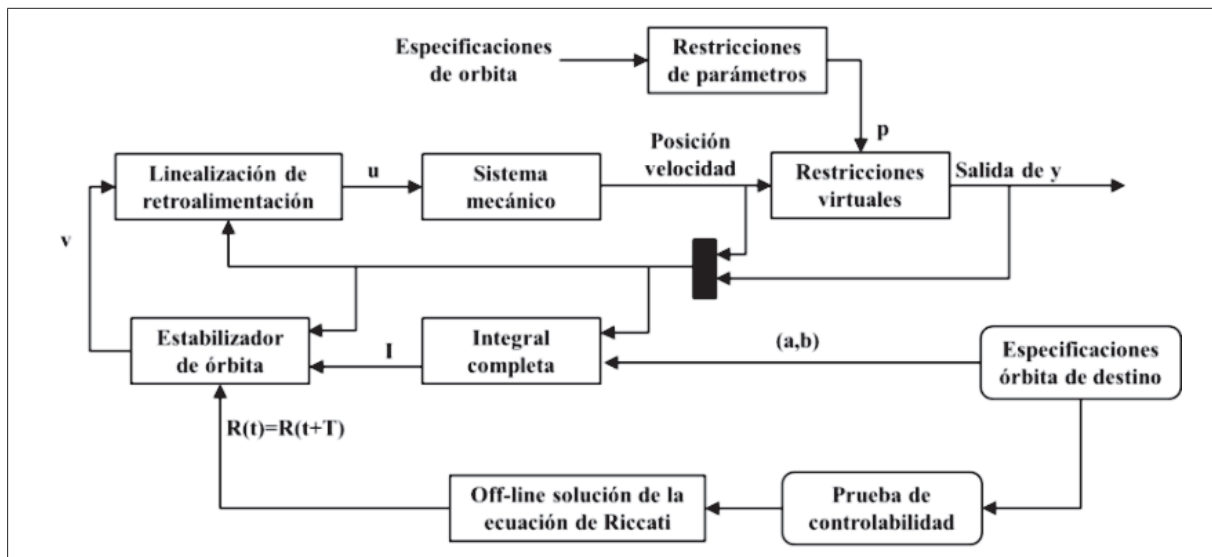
Especificaciones de orbita

Restricciones de parámetros

p

Linealización de retroalimentación

u

Sistema mecánico

Posición velocidad

Restricciones virtuales

Salida de y

v

Estabilizador de órbita

I

Integral completa

(a,b)

Especificaciones órbita de destino

R(t)=R(t+T)

Off-line solución de la ecuación de Riccati

Prueba de controlabilidad